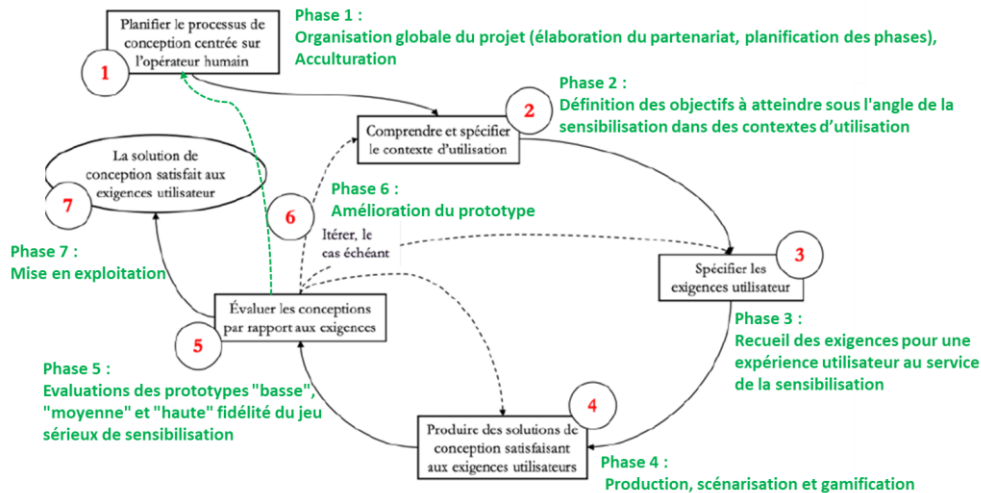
Planifier le processus de conception centrée sur l'opérateur humain

1

Phase 1 :
Organisation globale du projet (élaboration du partenariat, planification des phases), Acculturation

2

Phase 2 :
Définition des objectifs à atteindre sous l'angle de la sensibilisation dans des contextes d'utilisation

Comprendre et spécifier le contexte d'utilisation

La solution de conception satisfait aux exigences utilisateur

7

Phase 6 :
Amélioration du prototype

6

Itérer, le cas échéant

Phase 7 :
Mise en exploitation

3

Spécifier les exigences utilisateur

Évaluer les conceptions par rapport aux exigences

5

Phase 3 :
Recueil des exigences pour une expérience utilisateur au service de la sensibilisation

Phase 5 :
Evaluations des prototypes "basse", "moyenne" et "haute" fidélité du jeu sérieux de sensibilisation

4

Produire des solutions de conception satisfaisant aux exigences utilisateurs

Phase 4 :
Production, scénarisation et gamification